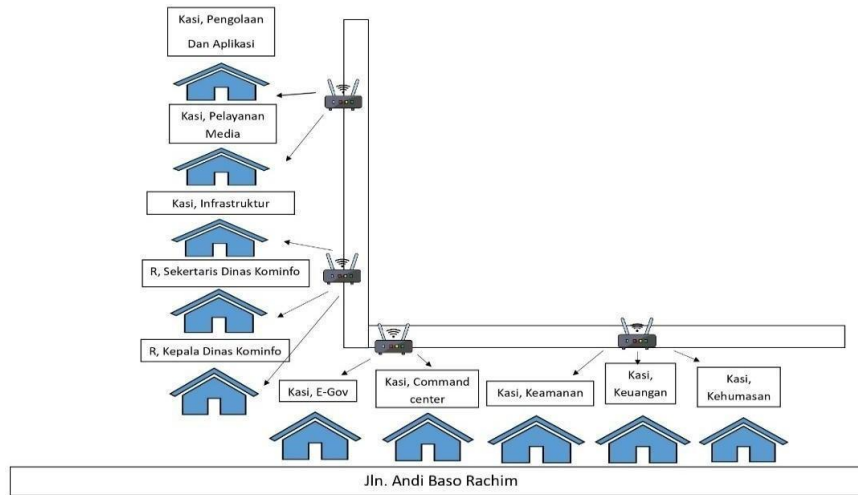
Kasi, Pengolaan Dan Aplikasi

Kasi, Pelayanan Media

Kasi, Infrastruktur

R, Sekertaris Dinas Kominfo

R, Kepala Dinas Kominfo

Kasi, E-Gov

Kasi, Command center

Kasi, Keamanan

Kasi, Keuangan

Kasi, Kehumasan

Jln. Andi Baso Rachim